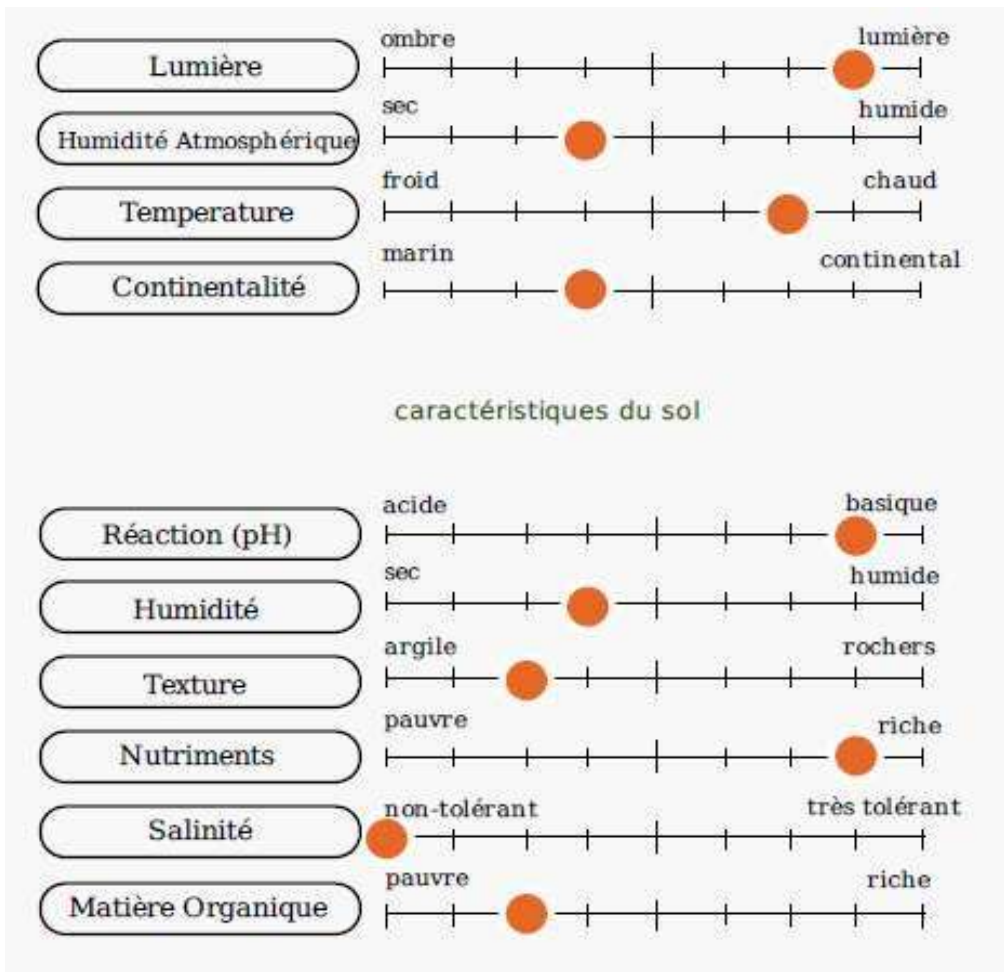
Lumière
ombre
lumière

Humidité Atmosphérique
sec
humide

Temperature
froid
chaud

Continentalité
marin
continental

caractéristiques du sol

Réaction (pH)
acide
basique

Humidité
sec
humide

Texture
argile
rochers

Nutriments
pauvre
riche

Salinité
non-tolérant
très tolérant

Matière Organique
pauvre
riche